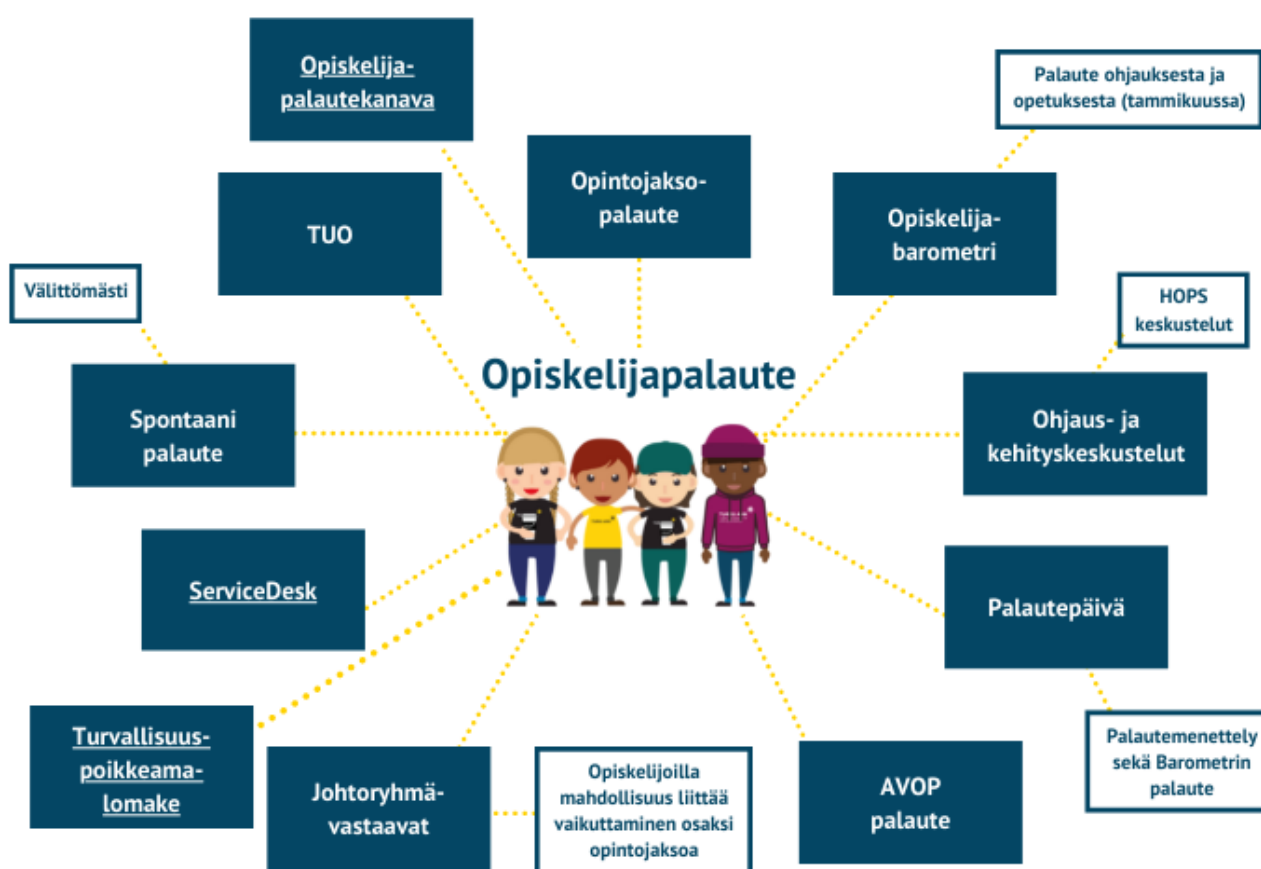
Opiskelija-palautekanava

Palaute ohjauksesta ja opetuksesta (tammikuussa)

Opintojakso-palaute

TUO

Opiskelija-barometri

Välittömästi

HOPS keskustelut

Opiskelijapalaute

Spontaani palaute

Ohjaus- ja kehityskeskustelut

ServiceDesk

Palautepäivä

Turvallisuus-poikkeama-lomake

Palautemenettely sekä Barometrin palaute

Johtoryhmä-vastaavat

Opiskelijoilla mahdollisuus liittää vaikuttaminen osaksi opintojaksoa

AVOP palaute